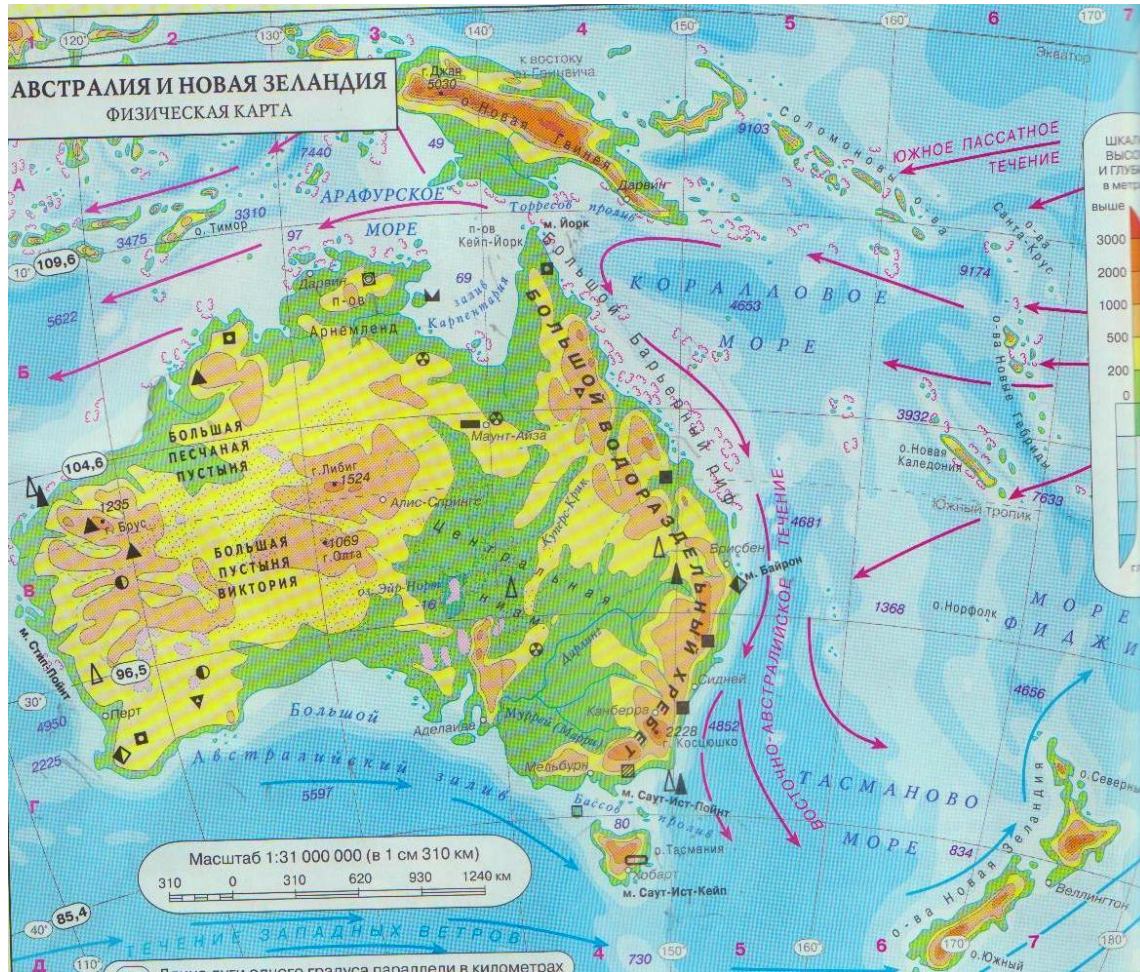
АВСТРАЛИЯ И НОВАЯ ЗЕЛАНДИЯ
ФИЗИЧЕСКАЯ КАРТА

1 120° 2 130° 3 140° 4 150° 5 160° 6 170° 7

А Б В Г Д

к востоку от Гринвича

Экватор

г. Джая 5030

о. Новая Гвинея

7440

49

9103

Соломоновы о-ва

ЮЖНОЕ ПАССАТНОЕ ТЕЧЕНИЕ

АРАФУРСКОЕ МОРЕ

Торресов пролив

Дарвин

3310

о. Тимор

3475

97

м. Йорк

п-ов Кейп-Йорк

о-ва Санта-Крус

9174

109,6

5622

Дарвин п-ов

Арнемленд

69

залив Карпентария

КОРАЛЛОВОЕ МОРЕ

4653

Большой Барьерный риф

о-ва Новые Гебриды

3932

о. Новая Каледония

7633

Южный тропик

БОЛЬШАЯ ПЕСЧАНАЯ ПУСТЫНЯ

Маунт-Айза

БОЛЬШОЙ ВОДОРАЗДЕЛЬНЫЙ ХРЕБЕТ

104,6

1235

г. Брус

г. Либиг 1524

Алис-Спрингс

Центральная низменность

Купер-Крик

4681

Брисбен

м. Байрон

БОЛЬШАЯ ПУСТЫНЯ ВИКТОРИЯ

1069 г. Ольга

оз. Эйр-Норт

-16

ВОСТОЧНО-АВСТРАЛИЙСКОЕ ТЕЧЕНИЕ

1368

о. Норфолк

МОРЕ ФИДЖИ

м. Стип-Пойнт

96,5

Дарлинг

Сидней

4656

30°

4950

о Перт

Большой Австралийский залив

Аделаида

Муррей (Марри)

Канберра

2228 г. Косцюшко

4852

2225

5597

Мельбурн

м. Саут-Ист-Пойнт

ТАСМАНОВО МОРЕ

о. Северный

о-ва Новая Зеландия

Бассов пролив

80

о. Тасмания

Хобарт

м. Саут-Ист-Кейп

834

Веллингтон

Масштаб 1:31 000 000 (в 1 см 310 км)

310 0 310 620 930 1240 км

40°

85,4

ТЕЧЕНИЕ ЗАПАДНЫХ ВЕТРОВ

110°

730

150°

160°

170°

180°

о. Южный

Длина дуги одного градуса параллели в километрах

ШКАЛА ВЫСОТ И ГЛУБИН в метрах

выше

3000

2000

1000

500

200

0